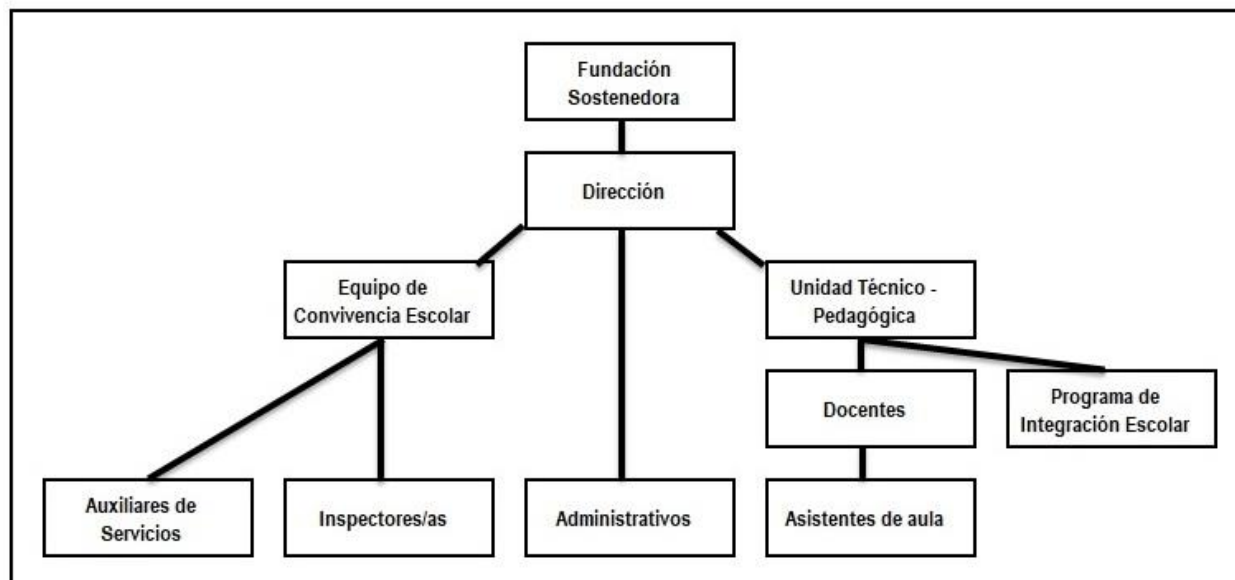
Fundación Sostenedora

Dirección

Equipo de Convivencia Escolar

Unidad Técnico - Pedagógica

Docentes

Programa de Integración Escolar

Auxiliares de Servicios

Inspectores/as

Administrativos

Asistentes de aula